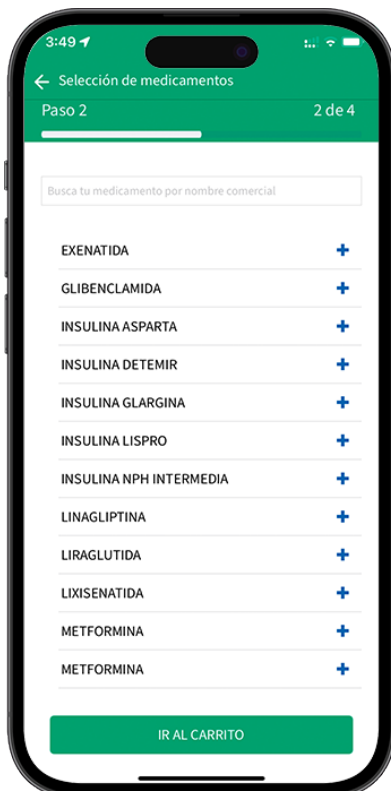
3:49

Selección de medicamentos

Paso 2

2 de 4

Busca tu medicamento por nombre comercial

EXENATIDA +

GLIBENCLAMIDA +

INSULINA ASPARTA +

INSULINA DETEMIR +

INSULINA GLARGINA +

INSULINA LISPRO +

INSULINA NPH INTERMEDIA +

LINAGLIPTINA +

LIRAGLUTIDA +

LIXISENATIDA +

METFORMINA +

METFORMINA +

IR AL CARRITO